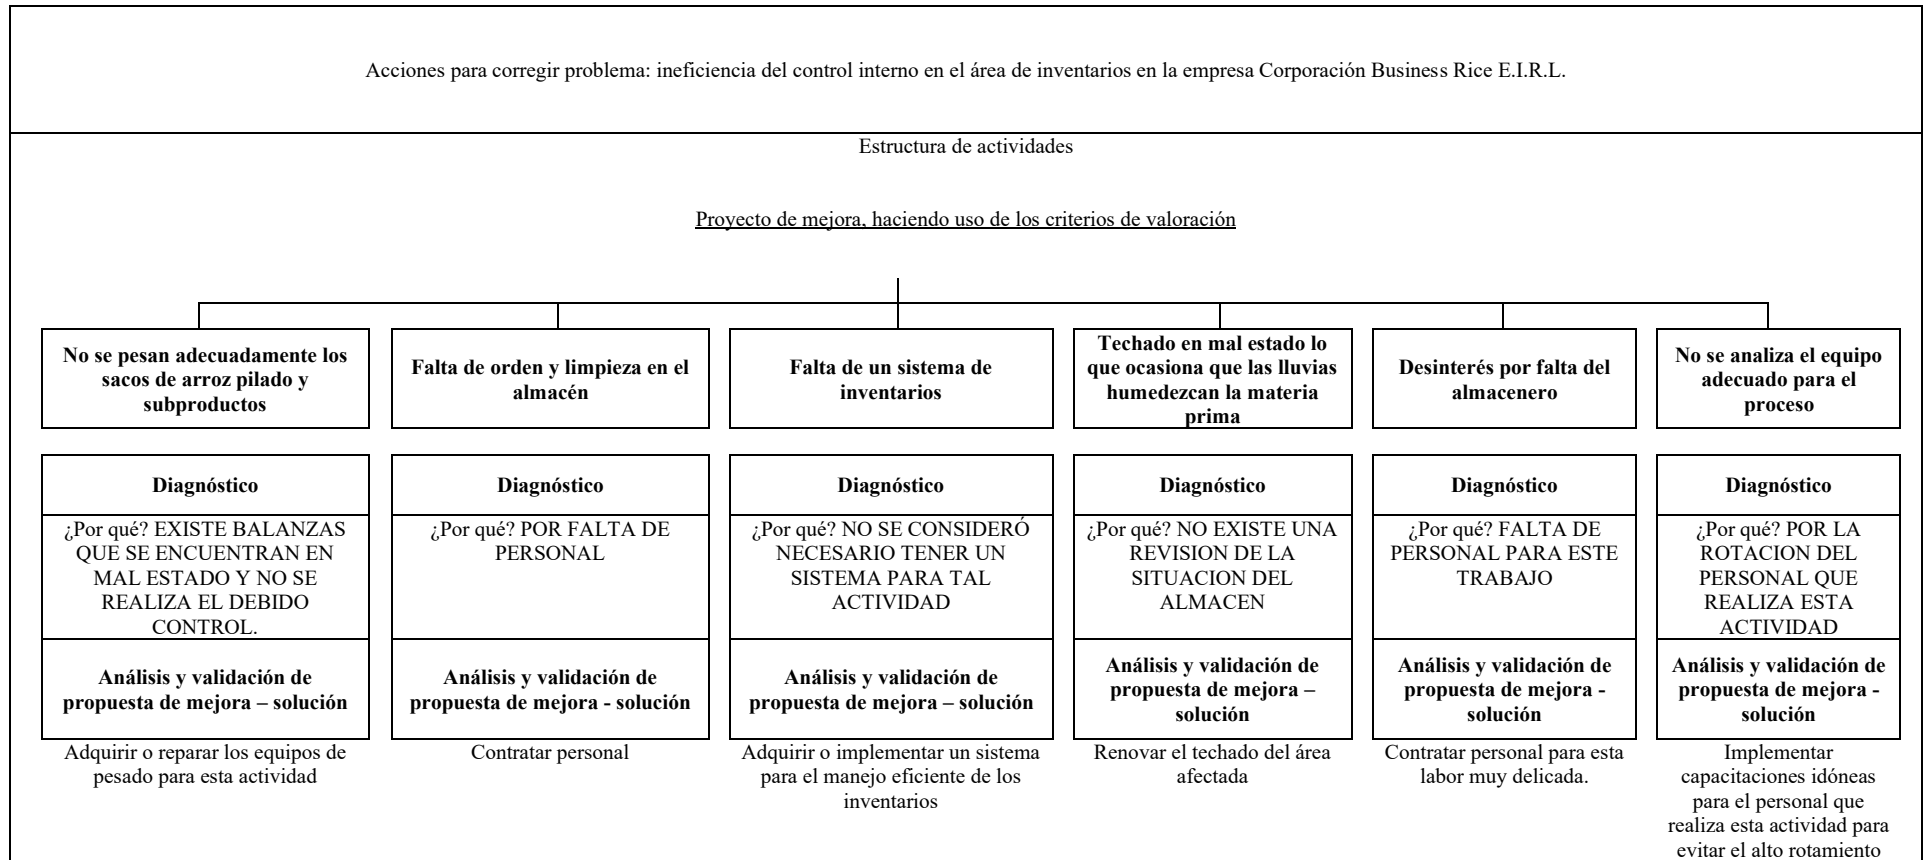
Acciones para corregir problema: ineficiencia del control interno en el área de inventarios en la empresa Corporación Business Rice E.I.R.L.

Estructura de actividades

Proyecto de mejora, haciendo uso de los criterios de valoración

**No se pesan adecuadamente los sacos de arroz pilado y subproductos**

**Diagnóstico**

¿Por qué? EXISTE BALANZAS QUE SE ENCUENTRAN EN MAL ESTADO Y NO SE REALIZA EL DEBIDO CONTROL.

**Análisis y validación de propuesta de mejora – solución**

Adquirir o reparar los equipos de pesado para esta actividad

**Falta de orden y limpieza en el almacén**

**Diagnóstico**

¿Por qué? POR FALTA DE PERSONAL

**Análisis y validación de propuesta de mejora - solución**

Contratar personal

**Falta de un sistema de inventarios**

**Diagnóstico**

¿Por qué? NO SE CONSIDERÓ NECESARIO TENER UN SISTEMA PARA TAL ACTIVIDAD

**Análisis y validación de propuesta de mejora – solución**

Adquirir o implementar un sistema para el manejo eficiente de los inventarios

**Techado en mal estado lo que ocasiona que las lluvias humedezcan la materia prima**

**Diagnóstico**

¿Por qué? NO EXISTE UNA REVISION DE LA SITUACION DEL ALMACEN

**Análisis y validación de propuesta de mejora – solución**

Renovar el techado del área afectada

**Desinterés por falta del almacenero**

**Diagnóstico**

¿Por qué? FALTA DE PERSONAL PARA ESTE TRABAJO

**Análisis y validación de propuesta de mejora - solución**

Contratar personal para esta labor muy delicada.

**No se analiza el equipo adecuado para el proceso**

**Diagnóstico**

¿Por qué? POR LA ROTACION DEL PERSONAL QUE REALIZA ESTA ACTIVIDAD

**Análisis y validación de propuesta de mejora - solución**

Implementar capacitaciones idóneas para el personal que realiza esta actividad para evitar el alto rotamiento